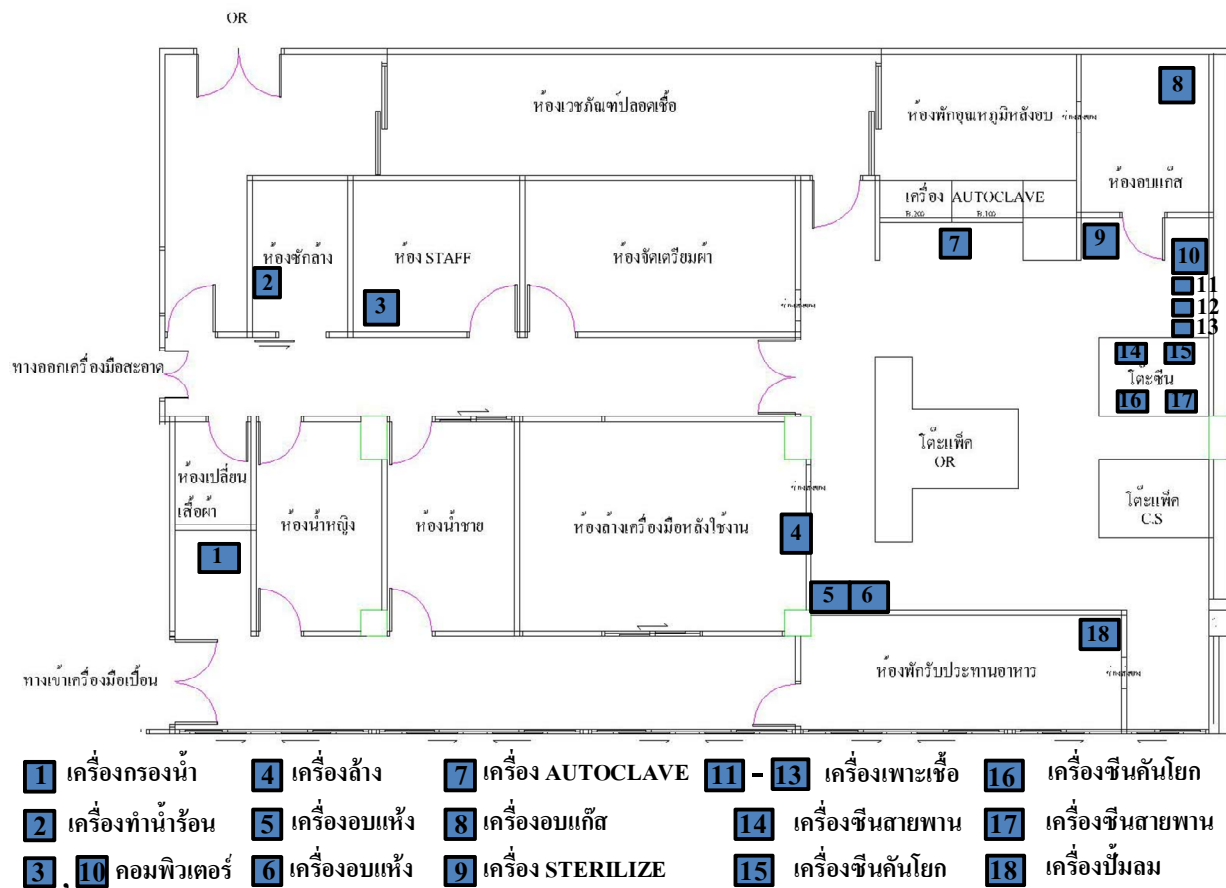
OR

ห้องเวชภัณฑ์ปลอดเชื้อ

ห้องพักอุณหภูมิหลังอบ

8

ห้องอบแก๊ส

เครื่อง AUTOCLAVE

7

9

10

11

12

13

ห้องซักล้าง

2

ห้อง STAFF

3

ห้องจัดเตรียมผ้า

14

15

โต๊ะซีน

16

17

ทางออกเครื่องมือสะอาด

โต๊ะแพ็ค OR

โต๊ะแพ็ค CS

ห้องเปลี่ยนเสื้อผ้า

1

ห้องน้ำหญิง

ห้องน้ำชาย

ห้องล้างเครื่องมือหลังใช้งาน

4

5

6

18

ทางเข้าเครื่องมือเปื้อน

ห้องพักรับประทานอาหาร

1 เครื่องกรองน้ำ
4 เครื่องล้าง
7 เครื่อง AUTOCLAVE
11 - 13 เครื่องเพาะเชื้อ
16 เครื่องซีนคันโยก

2 เครื่องทำน้ำร้อน
5 เครื่องอบแห้ง
8 เครื่องอบแก๊ส
14 เครื่องซีนสายพาน
17 เครื่องซีนสายพาน

3 , 10 คอมพิวเตอร์
6 เครื่องอบแห้ง
9 เครื่อง STERILIZE
15 เครื่องซีนคันโยก
18 เครื่องปั้มลม